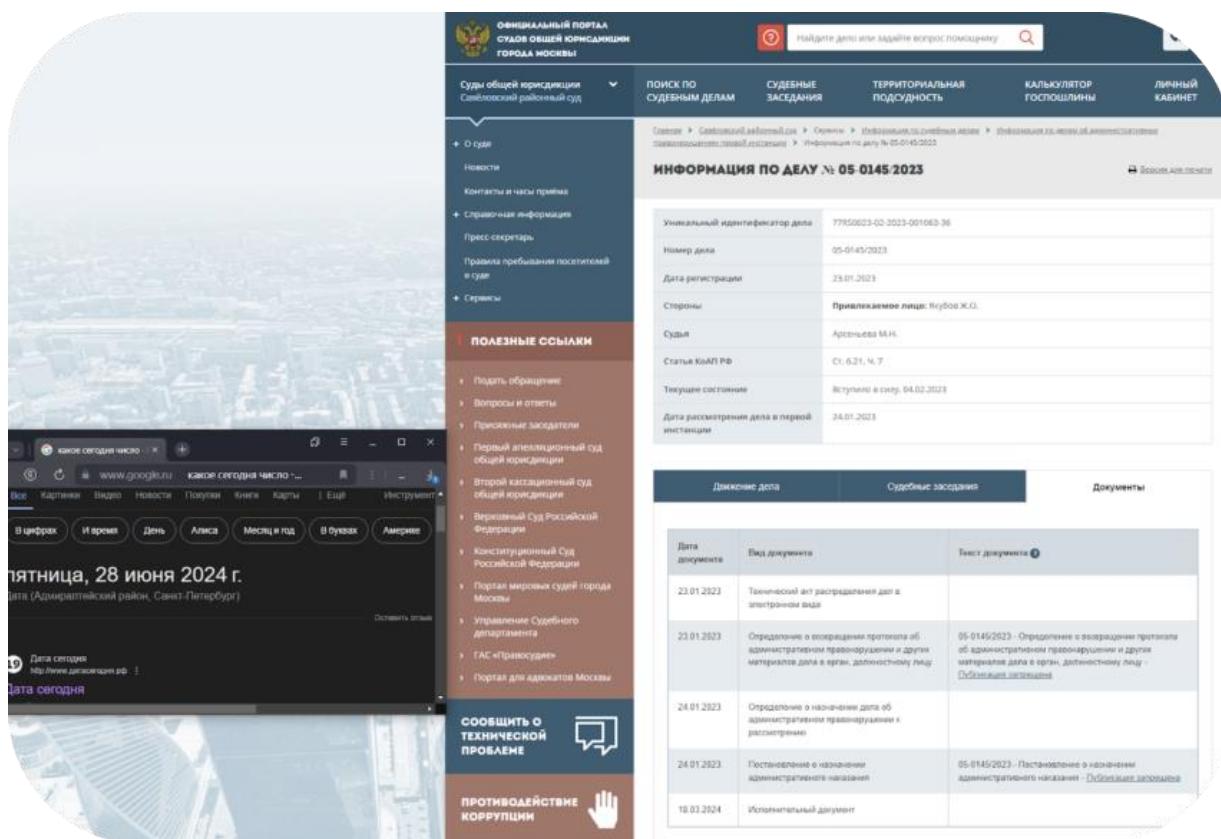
какое сегодня число - ×

www.google.ru какое сегодня число -...

Все Картинки Видео Новости Покупки Книги Карты ⋮ Ещё Инструменты

В цифрах И время День Алиса Месяц и год В буквах Америке

пятница, 28 июня 2024 г.

Дата (Адмиралтейский район, Санкт-Петербург)

Оставить отзыв

Дата сегодня
http://www.датасегодня.рф ⋮
Дата сегодня

ОФИЦИАЛЬНЫЙ ПОРТАЛ СУДОВ ОБЩЕЙ ЮРИСДИКЦИИ ГОРОДА МОСКВЫ

Найдите дело или задайте вопрос помощнику

Суды общей юрисдикции
Савёловский районный суд

ПОИСК ПО СУДЕБНЫМ ДЕЛАМ
СУДЕБНЫЕ ЗАСЕДАНИЯ
ТЕРРИТОРИАЛЬНАЯ ПОДСУДНОСТЬ
КАЛЬКУЛЯТОР ГОСПОШЛИНЫ
ЛИЧНЫЙ КАБИНЕТ

+ О суде
Новости
Контакты и часы приёма
+ Справочная информация
Пресс-секретарь
Правила пребывания посетителей в суде
+ Сервисы

ПОЛЕЗНЫЕ ССЫЛКИ

Подать обращение
Вопросы и ответы
Присяжные заседатели
Первый апелляционный суд общей юрисдикции
Второй кассационный суд общей юрисдикции
Верховный Суд Российской Федерации
Конституционный Суд Российской Федерации
Портал мировых судей города Москвы
Управление Судебного департамента
ГАС «Правосудие»
Портал для адвокатов Москвы

СООБЩИТЬ О ТЕХНИЧЕСКОЙ ПРОБЛЕМЕ

ПРОТИВОДЕЙСТВИЕ КОРРУПЦИИ

Главная > Савёловский районный суд > Сервисы > Информация по судебным делам > Информация по делам об административных правонарушениях (первая инстанция) > Информация по делу № 05-0145/2023

ИНФОРМАЦИЯ ПО ДЕЛУ № 05-0145/2023

Версия для печати

| | |
|---|---|
| Уникальный идентификатор дела | 77RS0023-02-2023-001063-36 |
| Номер дела | 05-0145/2023 |
| Дата регистрации | 23.01.2023 |
| Стороны | Привлекаемое лицо: Якубов Ж.О. |
| Судья | Арсеньева М.Н. |
| Статья КоАП РФ | Ст. 6.21, ч. 7 |
| Текущее состояние | Вступило в силу, 04.02.2023 |
| Дата рассмотрения дела в первой инстанции | 24.01.2023 |

Движение дела | Судебные заседания | Документы

| Дата документа | Вид документа | Текст документа |
|---|---|---|
| 23.01.2023 | Технический акт распределения дел в электронном виде | |
| 23.01.2023 | Определение о возвращении протокола об административном правонарушении и других материалов дела в орган, должностному лицу | 05-0145/2023 - Определение о возвращении протокола об административном правонарушении и других материалов дела в орган, должностному лицу - Публикация запрещена |
| 24.01.2023 | Определение о назначении дела об административном правонарушении к рассмотрению | |
| 24.01.2023 | Постановление о назначении административного наказания | 05-0145/2023 - Постановление о назначении административного наказания - Публикация запрещена |
| 18.03.2024 | Исполнительный документ | |